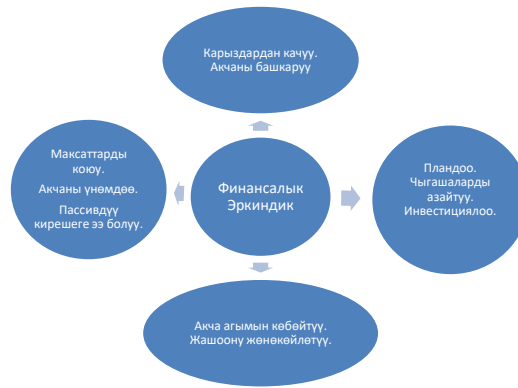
Карыздардан качуу.
Акчаны башкаруу

Максаттарды коюу.
Акчаны үнөмдөө.
Пассивдүү кирешеге ээ болуу.

Финансалык Эркиндик

Пландоо.
Чыгашаларды азайтуу.
Инвестициялоо.

Акча агымын көбөйтүү.
Жашоону жөнөкөйлөтүү.